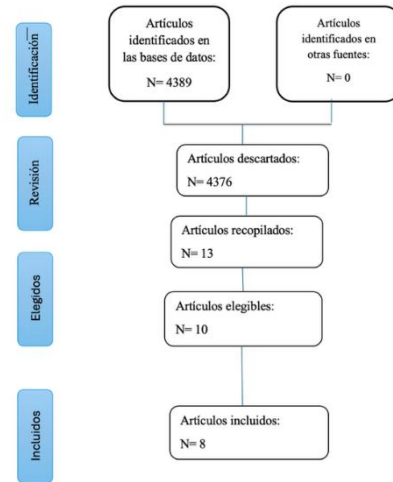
Identificación

Artículos identificados en las bases de datos:

N= 4389

Artículos identificados en otras fuentes:

N= 0

Revisión

Artículos descartados:

N= 4376

Artículos recopilados:

N= 13

Elegidos

Artículos elegibles:

N= 10

Incluidos

Artículos incluidos:

N= 8